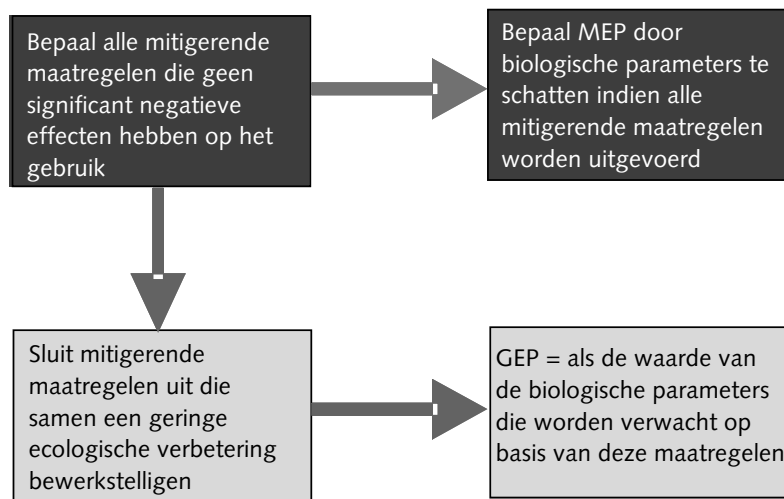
Bepaal alle mitigerende maatregelen die geen significant negatieve effecten hebben op het gebruik

Bepaal MEP door biologische parameters te schatten indien alle mitigerende maatregelen worden uitgevoerd

Sluit mitigerende maatregelen uit die samen een geringe ecologische verbetering bewerkstelligen

GEP = als de waarde van de biologische parameters die worden verwacht op basis van deze maatregelen